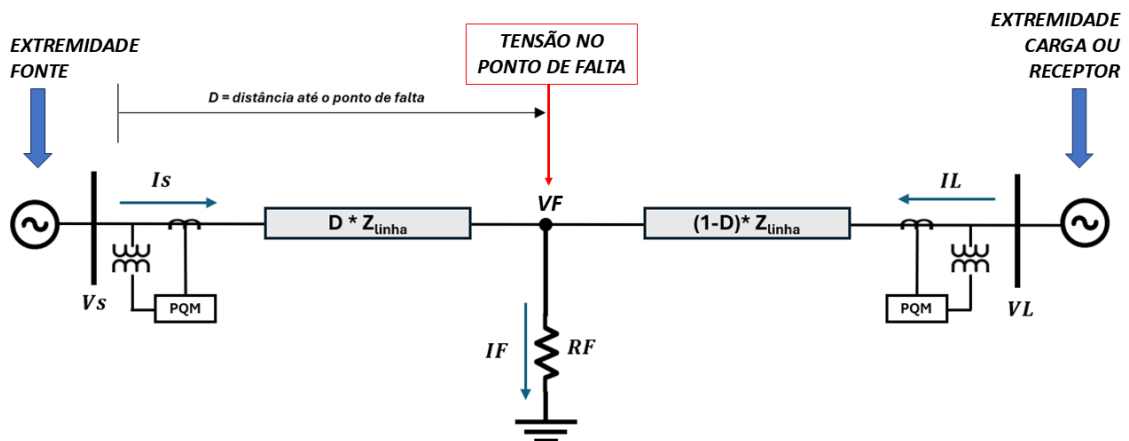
EXTREMIDADE FONTE

TENSÃO NO PONTO DE FALTA

EXTREMIDADE CARGA OU RECEPTOR

D = distância até o ponto de falta

$Is$

$D * Z_{linha}$

VF

$(1\text{-}D) * Z_{linha}$

$IL$

$Vs$

PQM

$IF$

$RF$

PQM

$VL$